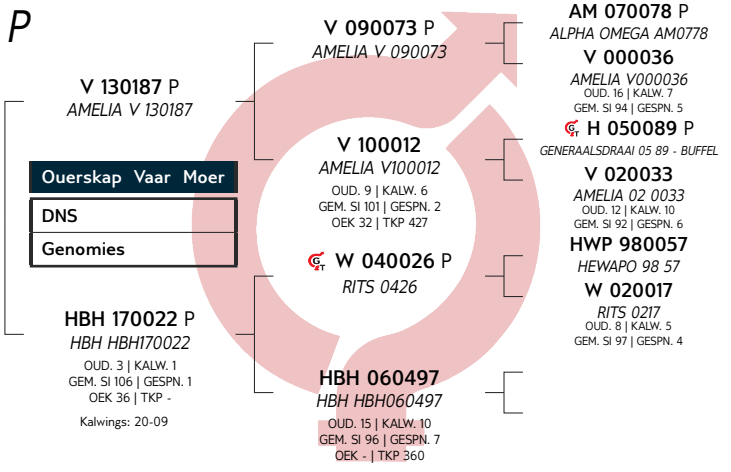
P

V 130187 P
AMELIA V 130187

Ouerskap Vaar Moer

DNS

Genomies

HBH 170022 P
HBH HBH170022
OUD. 3 | KALW. 1
GEM. SI 106 | GESPN. 1
OEK 36 | TKP -

Kalwings: 20-09

V 090073 P
AMELIA V 090073

V 100012
AMELIA V100012
OUD. 9 | KALW. 6
GEM. SI 101 | GESPN. 2
OEK 32 | TKP 427

W 040026 P
RITS 0426

HBH 060497
HBH HBH060497
OUD. 15 | KALW. 10
GEM. SI 96 | GESPN. 7
OEK - | TKP 360

AM 070078 P
ALPHA OMEGA AM0778

V 000036
AMELIA V000036
OUD. 16 | KALW. 7
GEM. SI 94 | GESPN. 5

H 050089 P
GENERAALSDRAAI 05 89 - BUFFEL

V 020033
AMELIA 02 0033
OUD. 12 | KALW. 10
GEM. SI 92 | GESPN. 6

HWP 980057
HEWAPO 98 57

W 020017
RITS 0217
OUD. 8 | KALW. 5
GEM. SI 97 | GESPN. 4